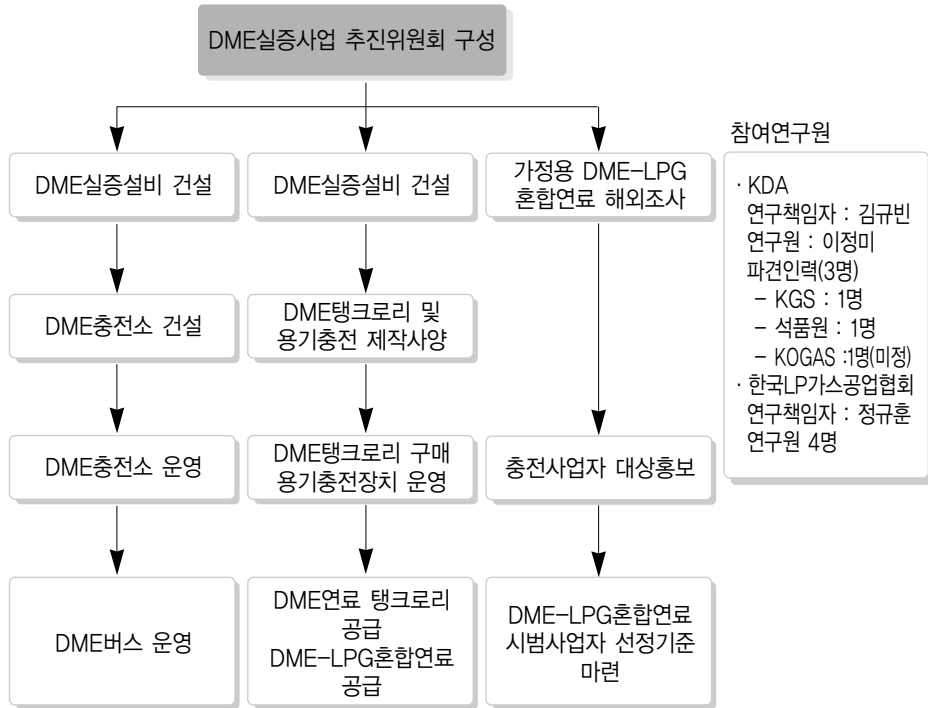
DME실증사업 추진위원회 구성

DME실증설비 건설

DME실증설비 건설

가정용 DME-LPG 혼합연료 해외조사

DME충전소 건설

DME탱크로리 및 용기충전 제작사양

DME충전소 운영

DME탱크로리 구매 용기충전장치 운영

충전사업자 대상홍보

DME버스 운영

DME연료 탱크로리 공급
DME-LPG혼합연료 공급

DME-LPG혼합연료 시범사업자 선정기준 마련

참여연구원

· KDA
연구책임자 : 김규빈
연구원 : 이정미
파견인력(3명)
- KGS : 1명
- 석품원 : 1명
- KOGAS :1명(미정)
· 한국LP가스공업협회
연구책임자 : 정규훈
연구원 4명